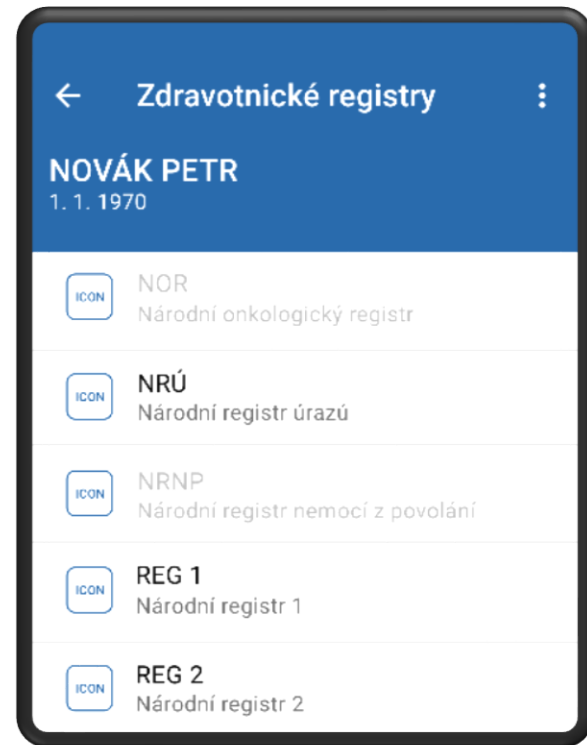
← Zdravotnické registry ⋮

NOVÁK PETR
1. 1. 1970

ICON
NOR
Národní onkologický registr

ICON
NRÚ
Národní registr úrazů

ICON
NRNP
Národní registr nemocí z povolání

ICON
REG 1
Národní registr 1

ICON
REG 2
Národní registr 2